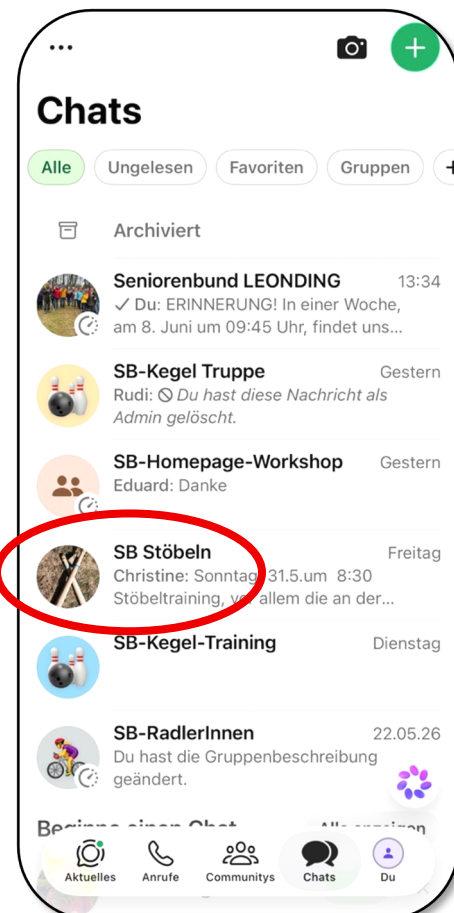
···

Chats

Alle Ungelesen Favoriten Gruppen +

Archiviert

Seniorenbund LEONDING 13:34
✓ Du: ERINNERUNG! In einer Woche, am 8. Juni um 09:45 Uhr, findet uns...

SB-Kegel Truppe Gestern
Rudi: ⃠ Du hast diese Nachricht als Admin gelöscht.

SB-Homepage-Workshop Gestern
Eduard: Danke

SB Stöbeln Freitag
Christine: Sonntag 31.5.um 8:30 Stöbeltraining, vor allem die an der...

SB-Kegel-Training Dienstag

SB-RadlerInnen 22.05.26
Du hast die Gruppenbeschreibung geändert.

Beginne einen Chat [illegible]

Aktuelles Anrufe Communitys Chats Du